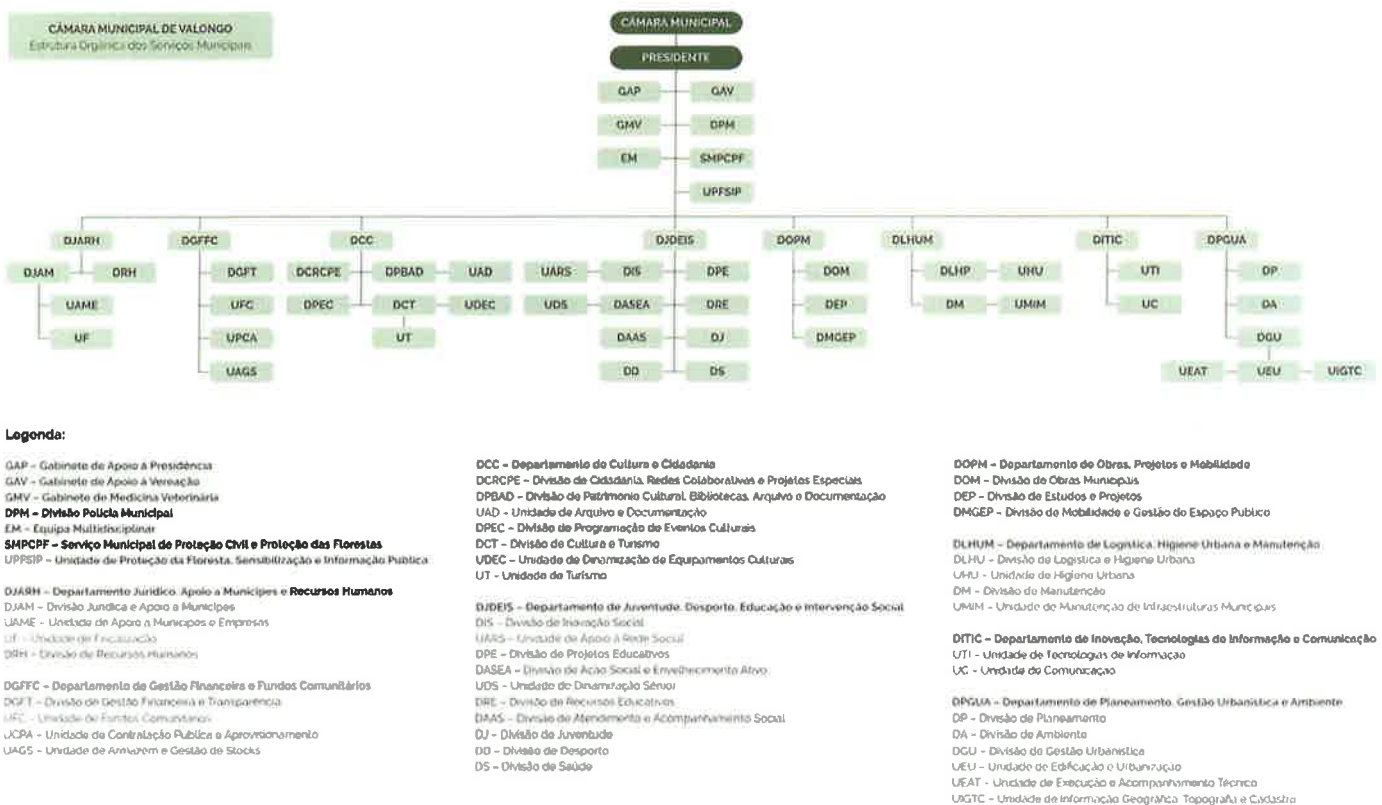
CÂMARA MUNICIPAL DE VALONGO
Estrutura Orgânica dos Serviços Municipais

CÂMARA MUNICIPAL

PRESIDENTE

GAP GAV
GMV DPM
EM SMPCPF
UPFSIP

DJARH
DJAM DRH
UAME
UF

DGFFC
DGFT
UFC
UPCA
UAGS

DCC
DCRCPE DPBAD UAD
DPEC DCT UDEC
UT

DJDEIS
UARS DIS DPE
UDS DASEA DRE
DAAS DJ
DD DS

DOPM
DOM
DEP
DMGEP

DLHUM
DLHP UHU
DM UMIM

DITIC
UTI
UC

DPGUA
DP
DA
DGU
UEAT UEU UIGTC

Legenda:

GAP - Gabinete de Apoio à Presidência
GAV - Gabinete de Apoio à Vereação
GMV - Gabinete de Medicina Veterinária
DPM - Divisão Polícia Municipal
EM - Equipa Multidisciplinar
SMPCPF - Serviço Municipal de Proteção Civil e Proteção das Florestas
UPFSIP - Unidade de Proteção da Floresta, Sensibilização e Informação Pública

DJARH - Departamento Jurídico, Apoio a Munícipes e Recursos Humanos
DJAM - Divisão Jurídica e Apoio a Munícipes
UAME - Unidade de Apoio a Munícipes e Empresas
UF - Unidade de Fiscalização
DRH - Divisão de Recursos Humanos

DGFFC - Departamento de Gestão Financeira e Fundos Comunitários
DGFT - Divisão de Gestão Financeira e Transparência
UFC - Unidade de Fundos Comunitários
UCPA - Unidade de Contratação Pública e Aprovisionamento
UAGS - Unidade de Armazém e Gestão de Stocks

DCC - Departamento de Cultura e Cidadania
DCRCPE - Divisão de Cidadania, Redes Colaborativas e Projetos Especiais
DPBAD - Divisão de Património Cultural, Bibliotecas, Arquivo e Documentação
UAD - Unidade de Arquivo e Documentação
DPEC - Divisão de Programação de Eventos Culturais
DCT - Divisão de Cultura e Turismo
UDEC - Unidade de Dinamização de Equipamentos Culturais
UT - Unidade de Turismo

DJDEIS - Departamento de Juventude, Desporto, Educação e Intervenção Social
DIS - Divisão de Inovação Social
UARS - Unidade de Apoio à Rede Social
DPE - Divisão de Projetos Educativos
DASEA - Divisão de Ação Social e Envelhecimento Ativo
UDS - Unidade de Dinamização Sénior
DRE - Divisão de Recursos Educativos
DAAS - Divisão de Atendimento e Acompanhamento Social
DJ - Divisão de Juventude
DD - Divisão de Desporto
DS - Divisão de Saúde

DOPM - Departamento de Obras, Projetos e Mobilidade
DOM - Divisão de Obras Municipais
DEP - Divisão de Estudos e Projetos
DMGEP - Divisão de Mobilidade e Gestão do Espaço Público

DLHUM - Departamento de Logística, Higiene Urbana e Manutenção
DLHU - Divisão de Logística e Higiene Urbana
UHU - Unidade de Higiene Urbana
DM - Divisão de Manutenção
UMIM - Unidade de Manutenção de Infraestruturas Municipais

DITIC - Departamento de Inovação, Tecnologias de Informação e Comunicação
UTI - Unidade de Tecnologias de Informação
UC - Unidade de Comunicação

DPGUA - Departamento de Planeamento, Gestão Urbanística e Ambiente
DP - Divisão de Planeamento
DA - Divisão de Ambiente
DGU - Divisão de Gestão Urbanística
UEU - Unidade de Edificação e Urbanização
UEAT - Unidade de Execução e Acompanhamento Técnico
UIGTC - Unidade de Informação Geográfica, Topografia e Cadastro